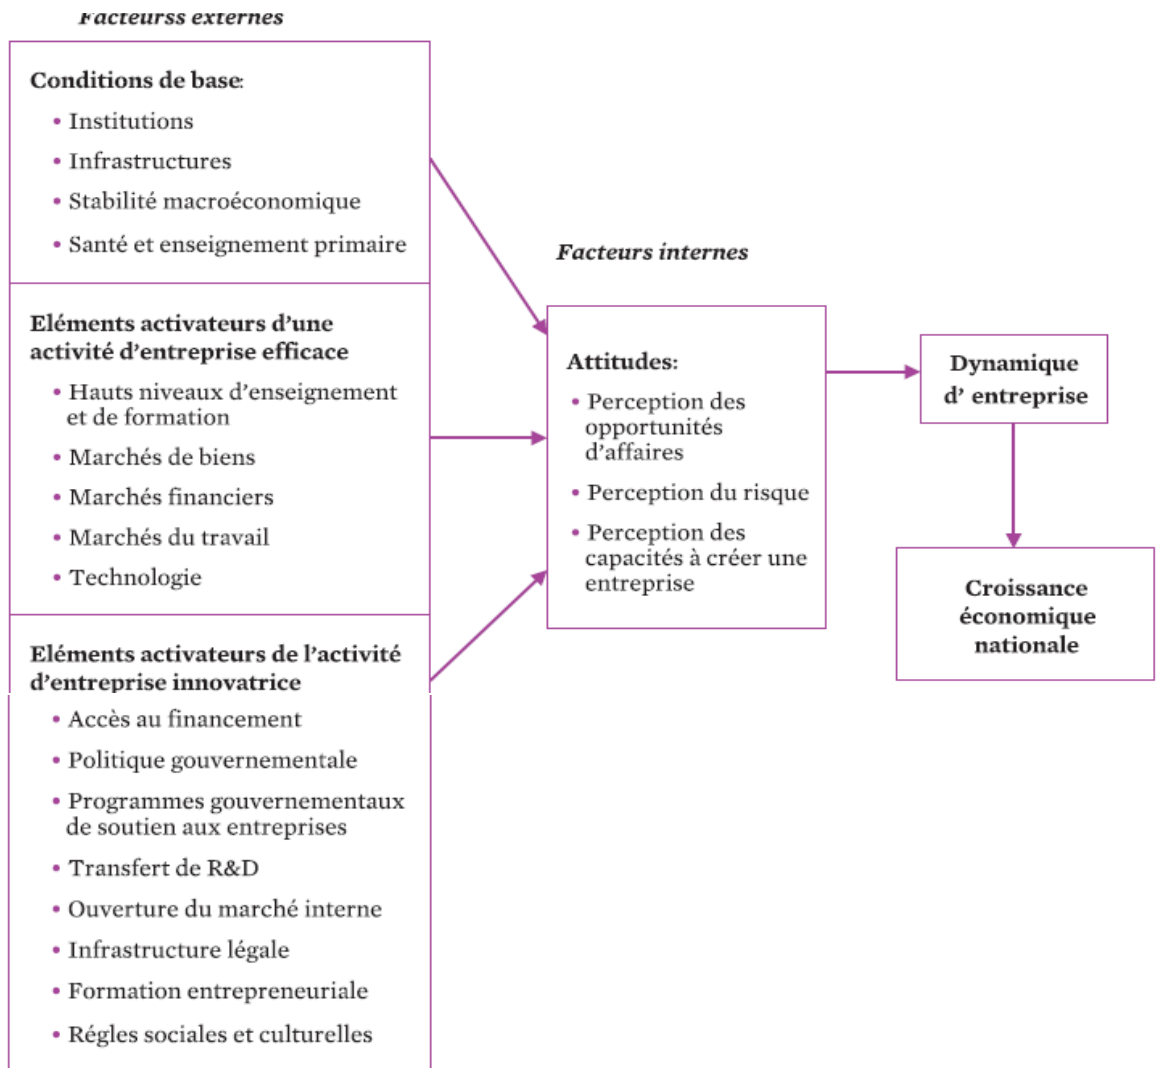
Facteurss externes

Conditions de base:
• Institutions
• Infrastructures
• Stabilité macroéconomique
• Santé et enseignement primaire

Eléments activateurs d'une activité d'entreprise efficace
• Hauts niveaux d'enseignement et de formation
• Marchés de biens
• Marchés financiers
• Marchés du travail
• Technologie

Eléments activateurs de l'activité d'entreprise innovatrice
• Accès au financement
• Politique gouvernementale
• Programmes gouvernementaux de soutien aux entreprises
• Transfert de R&D
• Ouverture du marché interne
• Infrastructure légale
• Formation entrepreneuriale
• Régles sociales et culturelles

Facteurs internes

Attitudes:
• Perception des opportunités d'affaires
• Perception du risque
• Perception des capacités à créer une entreprise

Dynamique d' entreprise

Croissance économique nationale